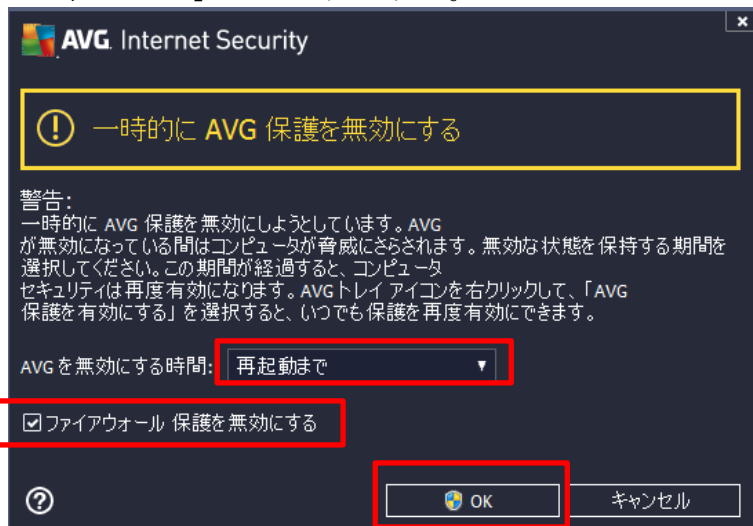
AVG. Internet Security

一時的に AVG 保護を無効にする

警告:
一時的に AVG 保護を無効にしようとしています。AVG が無効になっている間はコンピュータが脅威にさらされます。無効な状態を保持する期間を選択してください。この期間が経過すると、コンピュータ セキュリティは再度有効になります。AVGトレイ アイコンを右クリックして、「AVG 保護を有効にする」を選択すると、いつでも保護を再度有効にできます。

AVG を無効にする時間: 再起動まで

☑ファイアウォール 保護を無効にする

?

OK

キャンセル